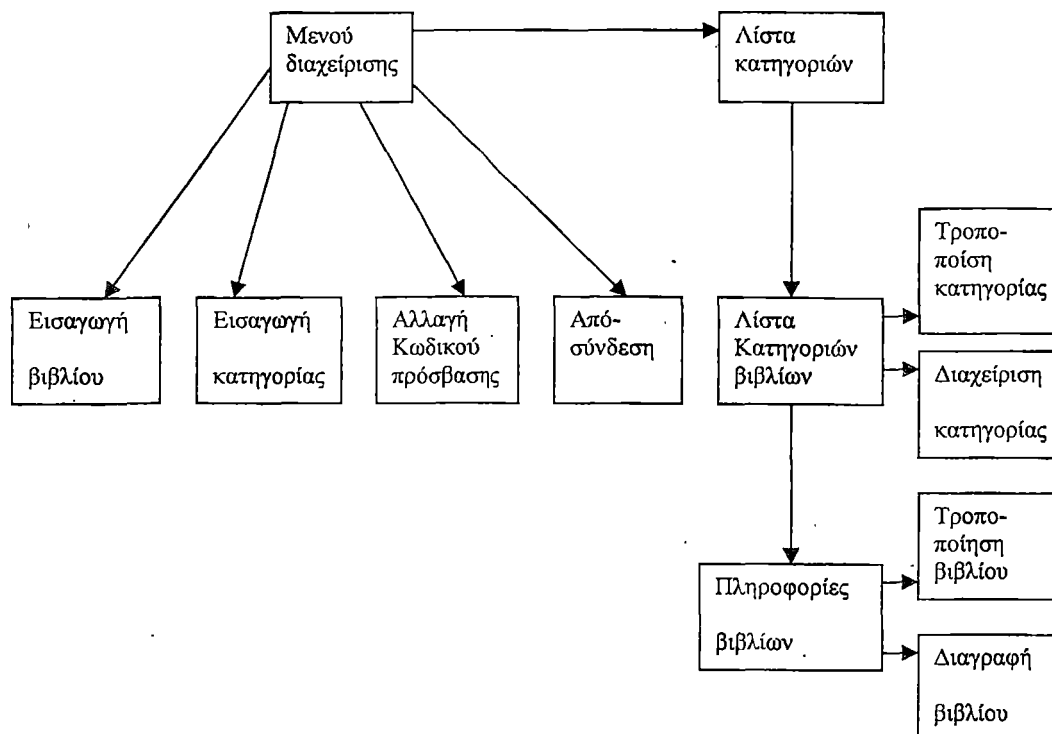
Μενού διαχείρισης

Λίστα κατηγοριών

Εισαγωγή βιβλίου

Εισαγωγή κατηγορίας

Αλλαγή Κωδικού πρόσβασης

Από-σύνδεση

Λίστα Κατηγοριών βιβλίων

Τροπο-ποίηση κατηγορίας

Διαχείριση κατηγορίας

Πληροφορίες βιβλίων

Τροπο-ποίηση βιβλίου

Διαγραφή βιβλίου